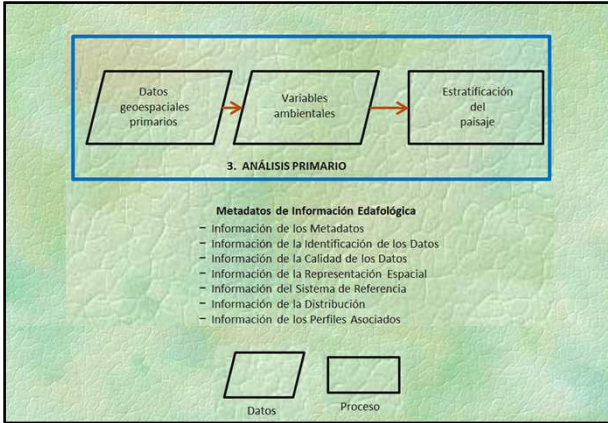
Datos geoespaciales primarios

Variables ambientales

Estratificación del paisaje

3. ANÁLISIS PRIMARIO

Metadatos de Información Edafológica

- Información de los Metadatos
- Información de la Identificación de los Datos
- Información de la Calidad de los Datos
- Información de la Representación Espacial
- Información del Sistema de Referencia
- Información de la Distribución
- Información de los Perfiles Asociados

Datos

Proceso